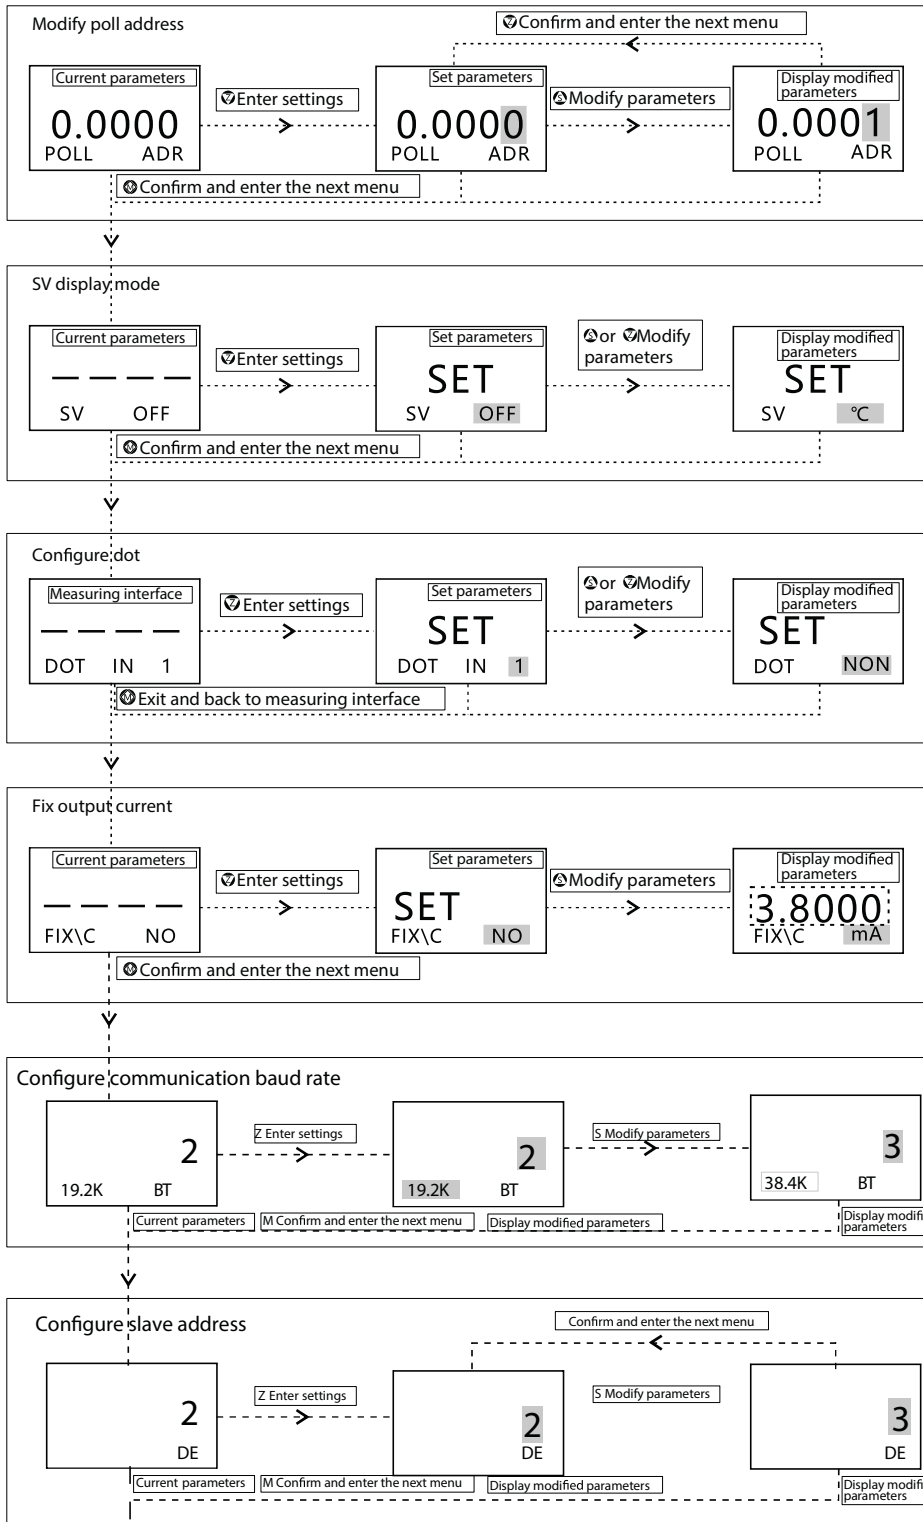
Modify poll address

Confirm and enter the next menu

Current parameters
0.0000
POLL ADR

Enter settings

Set parameters
0.0000
POLL ADR

Modify parameters

Display modified parameters
0.0001
POLL ADR

Confirm and enter the next menu

SV display mode

Current parameters
— — — —
SV OFF

Enter settings

Set parameters
SET
SV OFF

or Modify parameters

Display modified parameters
SET
SV ℃

Confirm and enter the next menu

Configure dot

Measuring interface
— — — —
DOT IN 1

Enter settings

Set parameters
SET
DOT IN 1

or Modify parameters

Display modified parameters
SET
DOT NON

Exit and back to measuring interface

Fix output current

Current parameters
— — — —
FIX\C NO

Enter settings

Set parameters
SET
FIX\C NO

Modify parameters

Display modified parameters
3.8000
FIX\C mA

Confirm and enter the next menu

Configure communication baud rate

2
19.2K BT

Z Enter settings

2
19.2K BT

S Modify parameters

3
38.4K BT

Current parameters
M Confirm and enter the next menu
Display modified parameters
Display modifi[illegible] parameters

Configure slave address

Confirm and enter the next menu

2
DE

Z Enter settings

2
DE

S Modify parameters

3
DE

Current parameters
M Confirm and enter the next menu
Display modified parameters
Display modifi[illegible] parameters